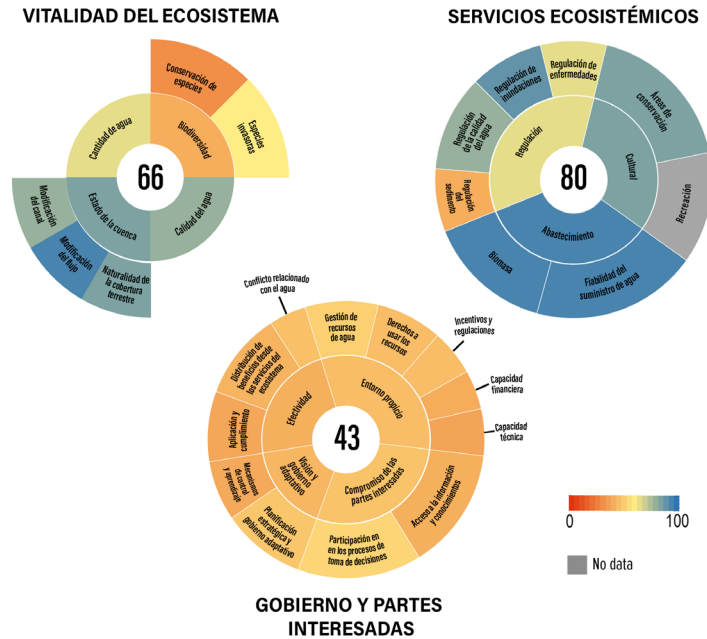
VITALIDAD DEL ECOSISTEMA

66

Conservación de especies
Especies invasoras
Biodiversidad
Cantidad de agua
Calidad del agua
Estado de la cuenca
Modificación del canal
Modificación del flujo
Naturalidad de la cobertura terrestre

SERVICIOS ECOSISTÉMICOS

80

Regulación de inundaciones
Regulación de enfermedades
Áreas de conservación
Regulación de la calidad del agua
Regulación
Cultural
Regulación del sedimento
Recreación
Abastecimiento
Biomasa
Fiabilidad del suministro de agua

43

Conflicto relacionado con el agua
Gestión de recursos de agua
Derechos a usar los recursos
Incentivos y regulaciones
Capacidad financiera
Capacidad técnica
Distribución de beneficios desde los servicios del ecosistema
Efectividad
Entorno propicio
Aplicación y cumplimiento
Mecanismos de control y aprendizaje
Visión y gobierno adaptativo
Compromisos de las partes interesadas
Acceso a la información y conocimientos
Planificación estratégica y gobierno adaptativo
Participación en en los procesos de toma de decisiones

0
100
No data

GOBIERNO Y PARTES INTERESADAS